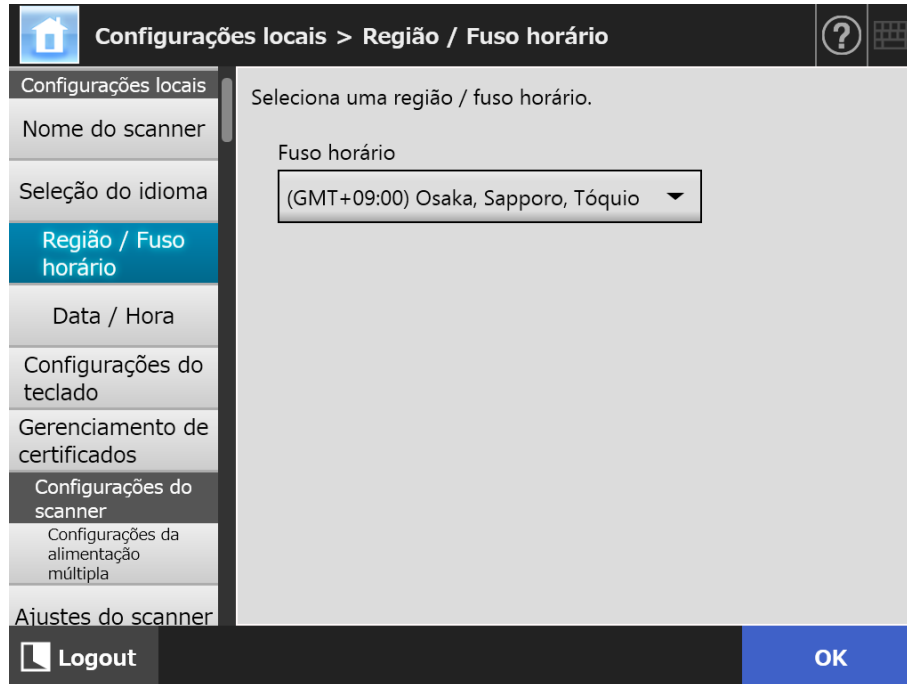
Configurações locais > Região / Fuso horário

Configurações locais

Nome do scanner

Seleção do idioma

Região / Fuso horário

Data / Hora

Configurações do teclado

Gerenciamento de certificados

Configurações do scanner

Configurações da alimentação múltipla

Ajustes do scanner

Seleciona uma região / fuso horário.

Fuso horário

(GMT+09:00) Osaka, Sapporo, Tóquio

Logout

OK